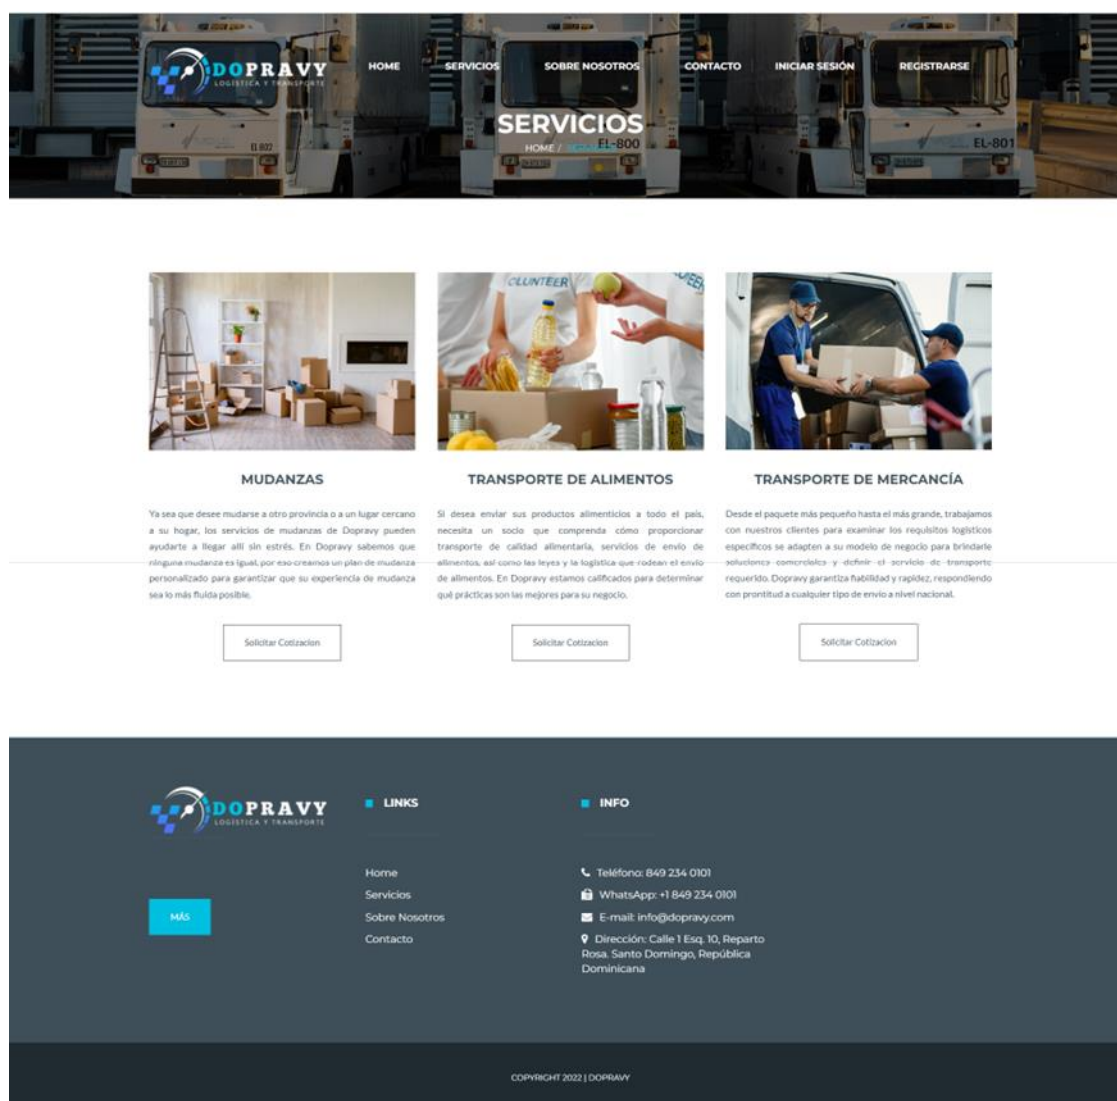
DOPRAVY
LOGISTICA Y TRANSPORTE

HOME SERVICIOS SOBRE NOSOTROS CONTACTO INICIAR SESIÓN REGISTRARSE

SERVICIOS
HOME / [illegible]

MUDANZAS

Ya sea que desee mudarse a otro provincia o a un lugar cercano a su hogar, los servicios de mudanzas de Dopravy pueden ayudarte a llegar allí sin estrés. En Dopravy sabemos que ninguna mudanza es igual, por eso creamos un plan de mudanza personalizado para garantizar que su experiencia de mudanza sea lo más fluida posible.

Solicitar Cotizacion

TRANSPORTE DE ALIMENTOS

Si desea enviar sus productos alimenticios a todo el país, necesita un socio que comprenda cómo proporcionar transporte de calidad alimentaria, servicios de envío de alimentos, así como las leyes y la logística que rodean el envío de alimentos. En Dopravy estamos calificados para determinar qué prácticas son las mejores para su negocio.

Solicitar Cotizacion

TRANSPORTE DE MERCANCÍA

Desde el paquete más pequeño hasta el más grande, trabajamos con nuestros clientes para examinar los requisitos logísticos específicos se adapten a su modelo de negocio para brindarle soluciones comerciales y definir el servicio de transporte requerido. Dopravy garantiza fiabilidad y rapidez, respondiendo con prontitud a cualquier tipo de envío a nivel nacional.

Solicitar Cotizacion

DOPRAVY
LOGISTICA Y TRANSPORTE

MÁS

LINKS

Home
Servicios
Sobre Nosotros
Contacto

INFO

Teléfono: 849 234 0101
WhatsApp: +1 849 234 0101
E-mail: info@dopravy.com
Dirección: Calle 1 Esq. 10, Reparto Rosa, Santo Domingo, República Dominicana

COPYRIGHT 2022 | DOPRAVY